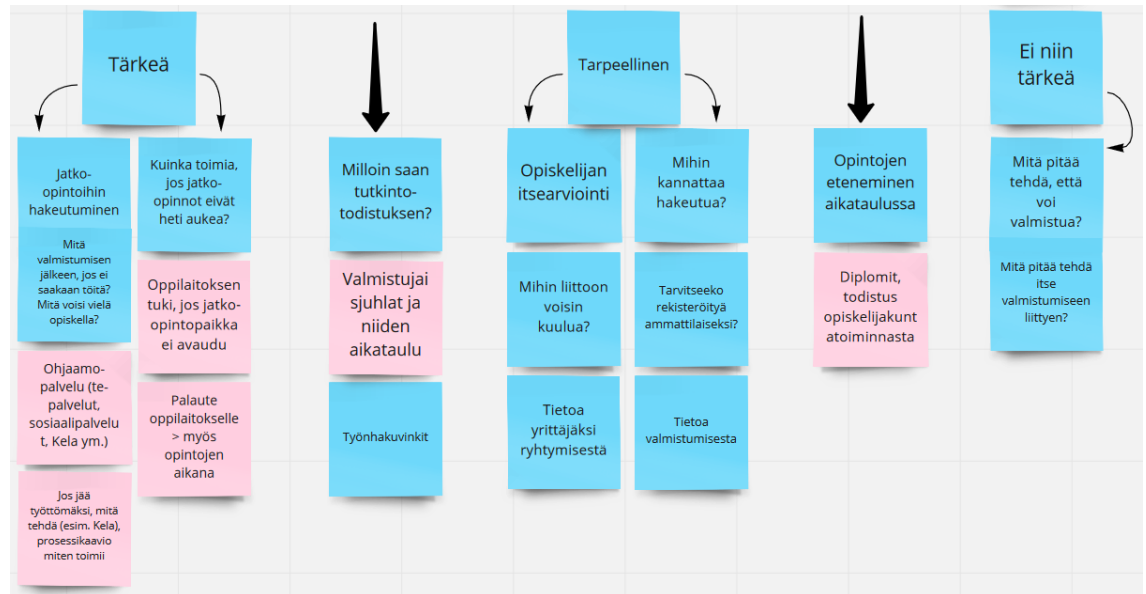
Tärkeä

Jatko-opintoihin hakeutuminen

Mitä valmistumisen jälkeen, jos ei saakaan töitä? Mitä voisi vielä opiskella?

Ohjaamo-palvelu (te-palvelut, sosiaalipalvelut, Kela ym.)

Jos jää työttömäksi, mitä tehdä (esim. Kela), prosessikaavio miten toimii

Kuinka toimia, jos jatko-opinnot eivät heti aukea?

Oppilaitoksen tuki, jos jatko-opintopaikka ei avaudu

Palaute oppilaitokselle > myös opintojen aikana

Milloin saan tutkinto-todistuksen?

Valmistujaisjuhlat ja niiden aikataulu

Työnhakuvinkit

Tarpeellinen

Opiskelijan itsearviointi

Mihin liittoon voisin kuulua?

Tietoa yrittäjäksi ryhtymisestä

Mihin kannattaa hakeutua?

Tarvitseeko rekisteröityä ammattilaiseksi?

Tietoa valmistumisesta

Opintojen eteneminen aikataulussa

Diplomit, todistus opiskelijakuntatoiminnasta

Ei niin tärkeä

Mitä pitää tehdä, että voi valmistua?

Mitä pitää tehdä itse valmistumiseen liittyen?